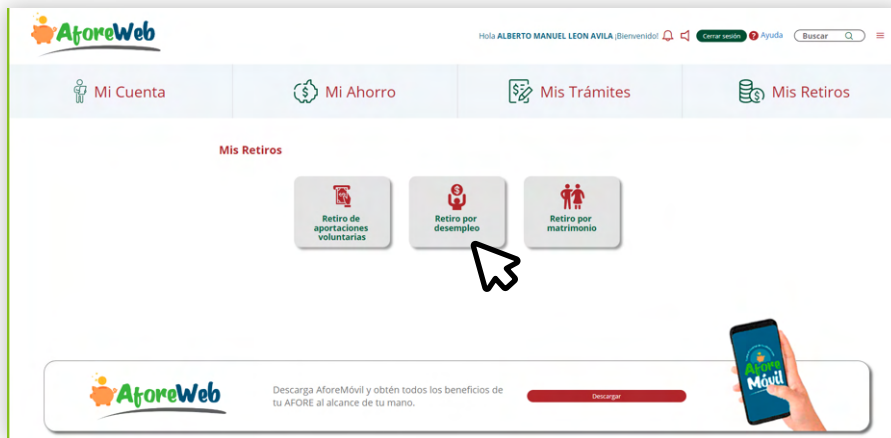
AforeWeb

Hola ALBERTO MANUEL LEON AVILA ¡Bienvenido! Cerrar sesión Ayuda Buscar

Mi Cuenta Mi Ahorro Mis Trámites Mis Retiros

Mis Retiros

Retiro de aportaciones voluntarias

Retiro por desempleo

Retiro por matrimonio

AforeWeb

Descarga AforeMóvil y obtén todos los beneficios de tu AFORE al alcance de tu mano.

Descargar

Afore Móvil